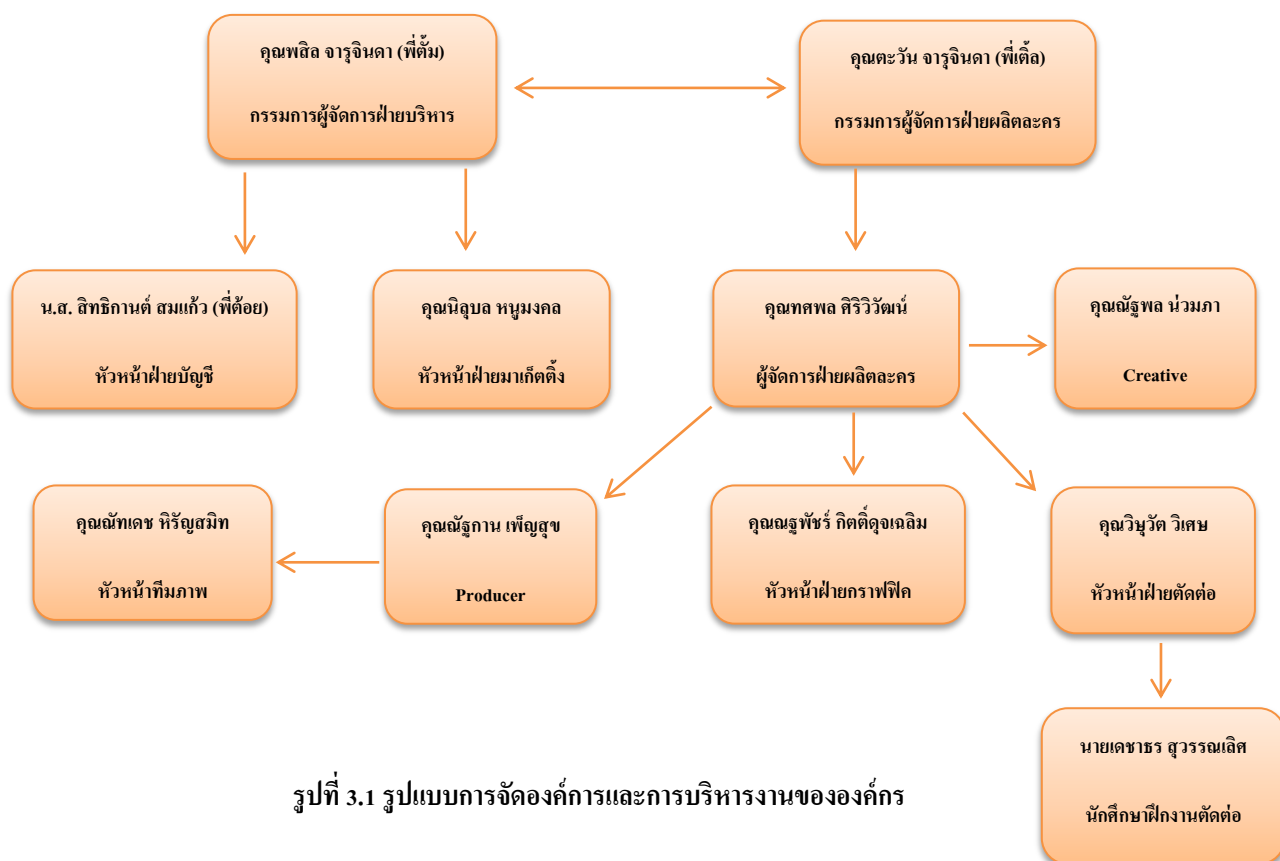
คุณพสิล จารุจินดา (พี่ตั้ม)

กรรมการผู้จัดการฝ่ายบริหาร

คุณตะวัน จารุจินดา (พี่เติ้ล)

กรรมการผู้จัดการฝ่ายผลิตละคร

น.ส. สิทธิกานต์ สมแก้ว (พี่ต้อย)

หัวหน้าฝ่ายบัญชี

คุณนิลุบล หนูมงคล

หัวหน้าฝ่ายมาเก็ตติ้ง

คุณทศพล ศิริวิวัฒน์

ผู้จัดการฝ่ายผลิตละคร

คุณณัฐพล น่วมภา

Creative

คุณณัทเดช หิรัญสมิท

หัวหน้าทีมภาพ

คุณณัฐกาน เพ็ญสุข

Producer

คุณณฐพัชร์ กิตติ์ดุจเฉลิม

หัวหน้าฝ่ายกราฟฟิค

คุณวิษุวัต วิเศษ

หัวหน้าฝ่ายตัดต่อ

นายเดชาธร สุวรรณเลิศ

นักศึกษาฝึกงานตัดต่อ

รูปที่ 3.1 รูปแบบการจัดองค์การและการบริหารงานขององค์กร